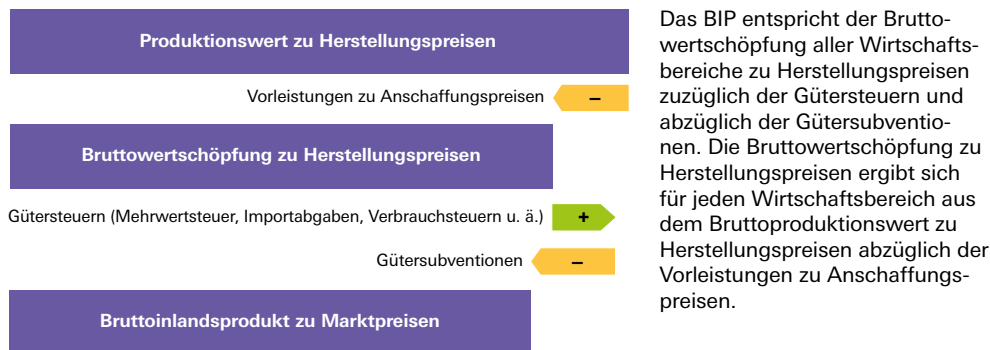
Produktionswert zu Herstellungspreisen

Vorleistungen zu Anschaffungspreisen –

Bruttowertschöpfung zu Herstellungspreisen

Gütersteuern (Mehrwertsteuer, Importabgaben, Verbrauchsteuern u. ä.) +

Gütersubventionen –

Bruttoinlandsprodukt zu Marktpreisen

Das BIP entspricht der Bruttowertschöpfung aller Wirtschaftsbereiche zu Herstellungspreisen zuzüglich der Gütersteuern und abzüglich der Gütersubventionen. Die Bruttowertschöpfung zu Herstellungspreisen ergibt sich für jeden Wirtschaftsbereich aus dem Bruttoproduktionswert zu Herstellungspreisen abzüglich der Vorleistungen zu Anschaffungspreisen.